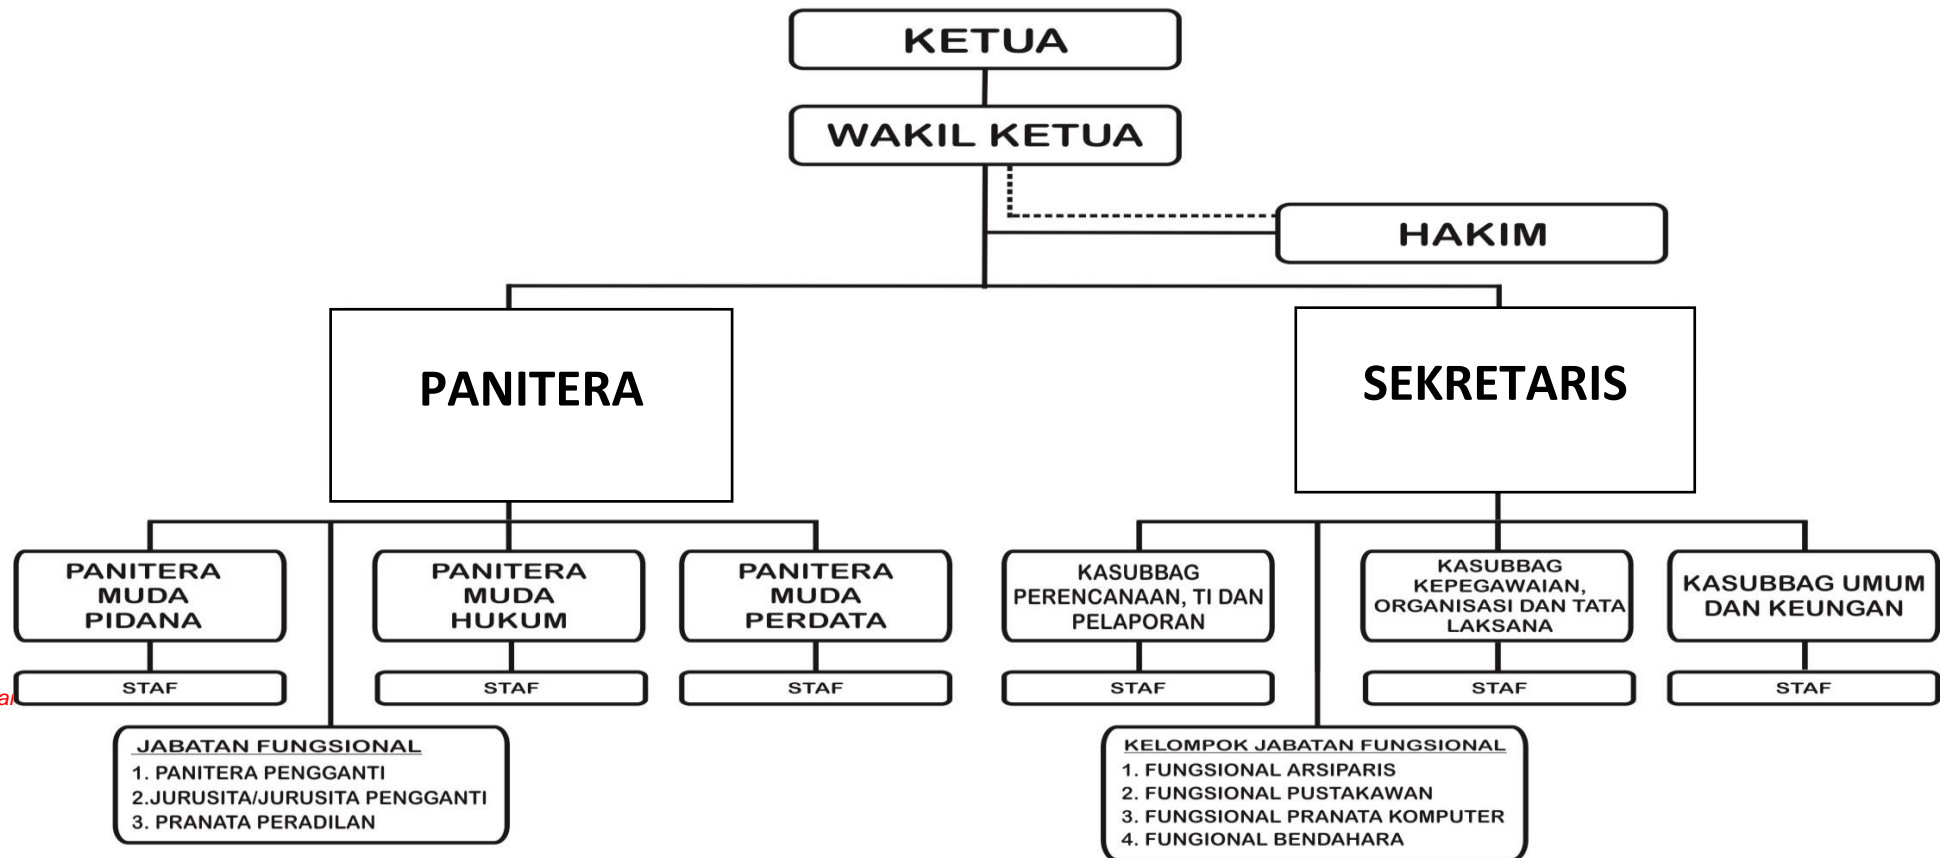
KETUA

WAKIL KETUA

HAKIM

PANITERA

SEKRETARIS

PANITERA MUDA PIDANA

STAF

PANITERA MUDA HUKUM

STAF

PANITERA MUDA PERDATA

STAF

KASUBBAG PERENCANAAN, TI DAN PELAPORAN

STAF

KASUBBAG KEPEGAWAIAN, ORGANISASI DAN TATA LAKSANA

STAF

KASUBBAG UMUM DAN KEUNGAN

STAF

JABATAN FUNGSIONAL
1. PANITERA PENGGANTI
2.JURUSITA/JURUSITA PENGGANTI
3. PRANATA PERADILAN

KELOMPOK JABATAN FUNGSIONAL
1. FUNGSIONAL ARSIPARIS
2. FUNGSIONAL PUSTAKAWAN
3. FUNGSIONAL PRANATA KOMPUTER
4. FUNGIONAL BENDAHARA